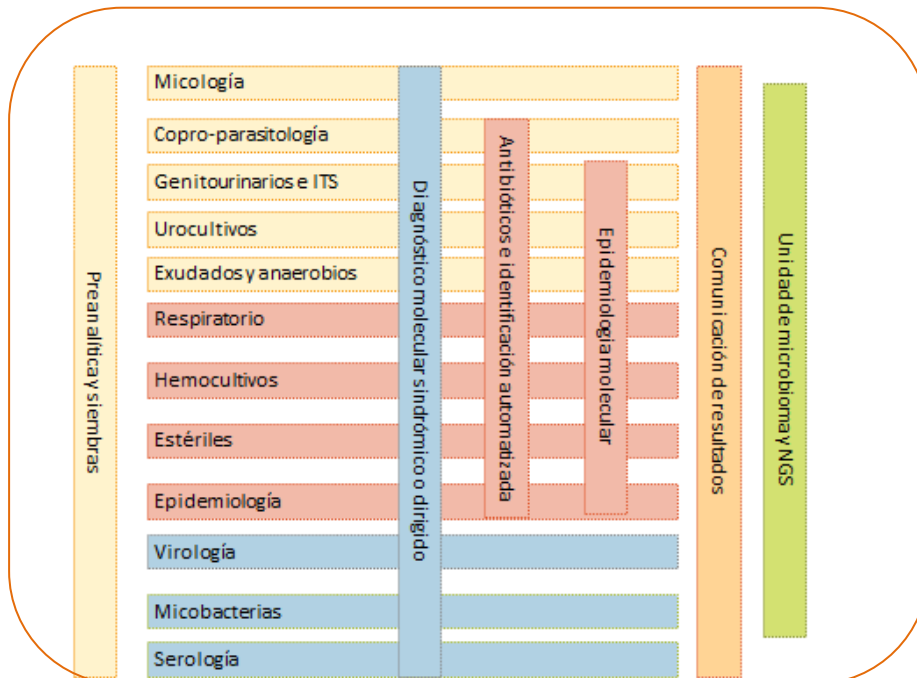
Preanalítica y siembras

Micología

Copro-parasitología

Genitourinarios e ITS

Urocultivos

Exudados y anaerobios

Respiratorio

Hemocultivos

Estériles

Epidemiología

Virología

Micobacterias

Serología

Diagnóstico molecular sindrómico o dirigido

Antibióticos e identificación automatizada

Epidemiología molecular

Comunicación de resultados

Unidad de microbioma y NGS